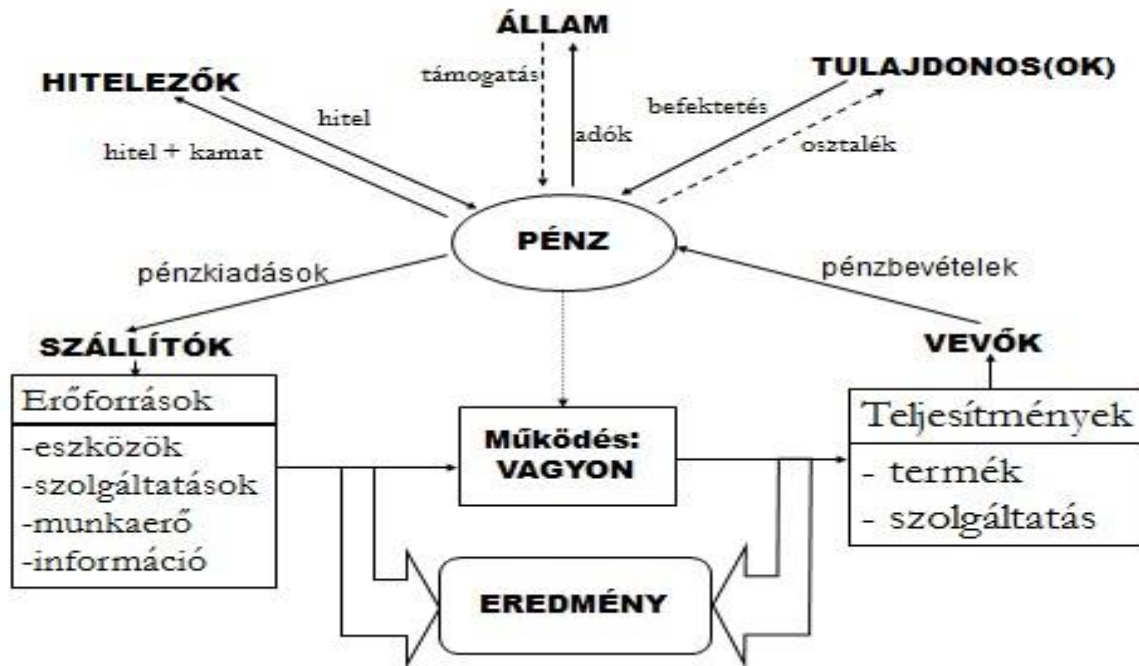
ÁLLAM

támogatás

adók

HITELEZŐK

hitel

hitel + kamat

TULAJDONOS(OK)

befektetés

osztalék

PÉNZ

pénzkiadások

pénzbevételek

SZÁLLÍTÓK

VEVŐK

Erőforrások

-eszközök
-szolgáltatások
-munkaerő
-információ

Működés: VAGYON

Teljesítmények

- termék
- szolgáltatás

EREDMÉNY